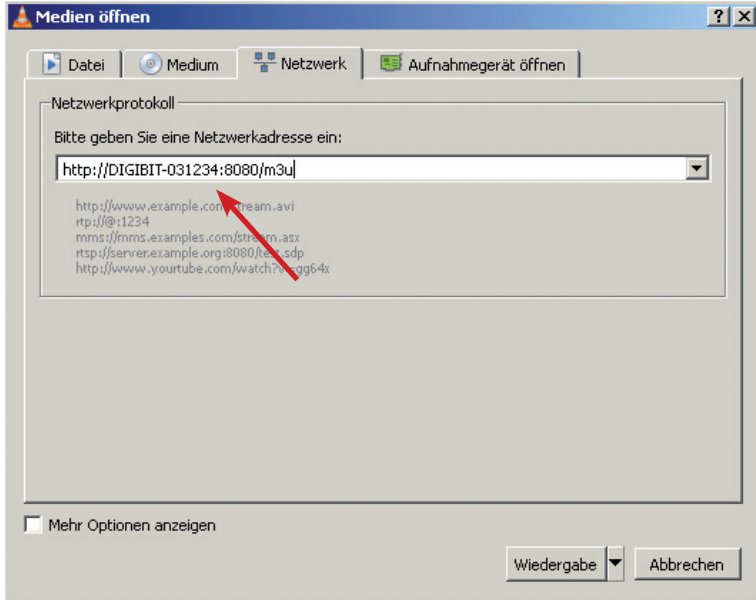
Medien öffnen

?
X

Datei
Medium
Netzwerk
Aufnahmegerät öffnen

Netzwerkprotokoll

Bitte geben Sie eine Netzwerkadresse ein:

http://DIGIBIT-031234:8080/m3u

http://www.example.com/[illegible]stream.avi
rtp://@:1234
mms://mms.examples.com/stream.asx
rtsp://server.example.org:8080/test.sdp
http://www.yourtube.com/watch?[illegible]gg64x

Mehr Optionen anzeigen

Wiedergabe
Abbrechen